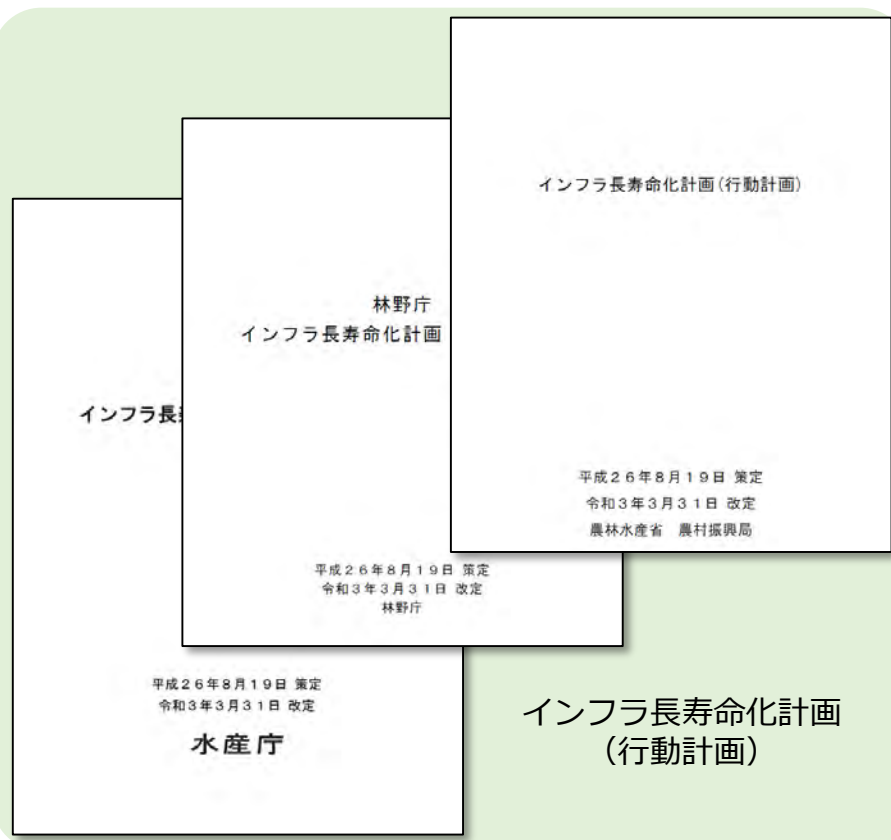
インフラ長寿命化計画(行動計画)

平成26年8月19日 策定
令和3年3月31日 改定
農林水産省 農村振興局

林野庁
インフラ長寿命化計画

平成26年8月19日 策定
令和3年3月31日 改定
林野庁

インフラ長

平成26年8月19日 策定
令和3年3月31日 改定
水産庁

インフラ長寿命化計画
(行動計画)